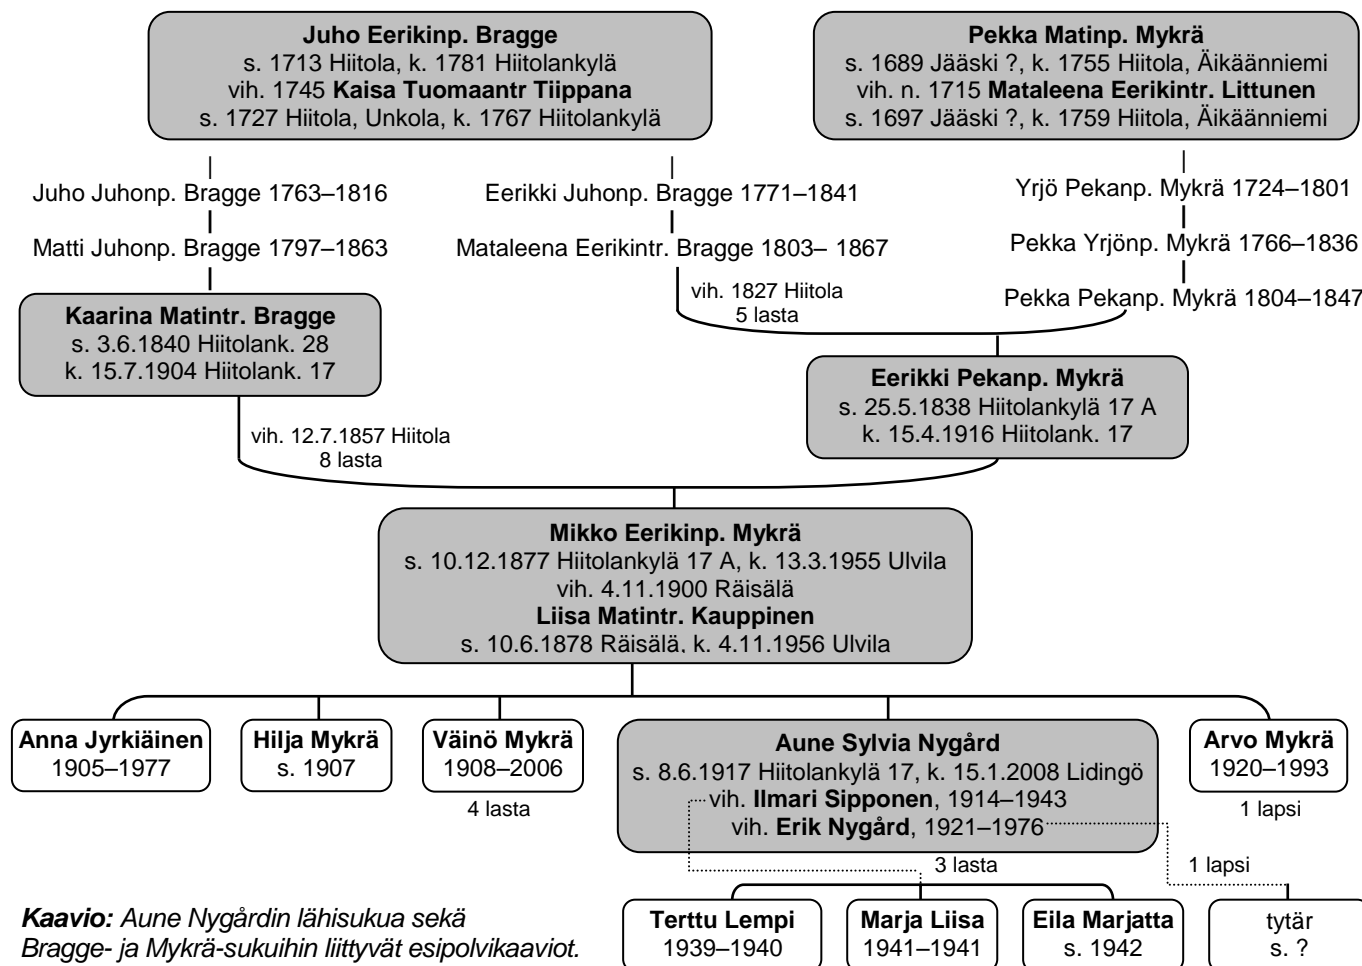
**Juho Eerikinp. Bragge**
s. 1713 Hiitola, k. 1781 Hiitolankylä
vih. 1745 **Kaisa Tuomaantr Tiippana**
s. 1727 Hiitola, Unkola, k. 1767 Hiitolankylä

**Pekka Matinp. Mykrä**
s. 1689 Jääski ?, k. 1755 Hiitola, Äikäänniemi
vih. n. 1715 **Mataleena Eerikintr. Littunen**
s. 1697 Jääski ?, k. 1759 Hiitola, Äikäänniemi

Juho Juhonp. Bragge 1763–1816

Matti Juhonp. Bragge 1797–1863

Eerikki Juhonp. Bragge 1771–1841

Mataleena Eerikintr. Bragge 1803– 1867

Yrjö Pekanp. Mykrä 1724–1801

Pekka Yrjönp. Mykrä 1766–1836

Pekka Pekanp. Mykrä 1804–1847

vih. 1827 Hiitola
5 lasta

**Kaarina Matintr. Bragge**
s. 3.6.1840 Hiitolank. 28
k. 15.7.1904 Hiitolank. 17

**Eerikki Pekanp. Mykrä**
s. 25.5.1838 Hiitolankylä 17 A
k. 15.4.1916 Hiitolank. 17

vih. 12.7.1857 Hiitola
8 lasta

**Mikko Eerikinp. Mykrä**
s. 10.12.1877 Hiitolankylä 17 A, k. 13.3.1955 Ulvila
vih. 4.11.1900 Räisälä
**Liisa Matintr. Kauppinen**
s. 10.6.1878 Räisälä, k. 4.11.1956 Ulvila

**Anna Jyrkiäinen**
1905–1977

**Hilja Mykrä**
s. 1907

**Väinö Mykrä**
1908–2006
4 lasta

**Aune Sylvia Nygård**
s. 8.6.1917 Hiitolankylä 17, k. 15.1.2008 Lidingö
vih. **Ilmari Sipponen**, 1914–1943
vih. **Erik Nygård**, 1921–1976

**Arvo Mykrä**
1920–1993
1 lapsi

3 lasta

1 lapsi

**Terttu Lempi**
1939–1940

**Marja Liisa**
1941–1941

**Eila Marjatta**
s. 1942

tytär
s. ?

***Kaavio:*** *Aune Nygårdin lähisukua sekä Bragge- ja Mykrä-sukuihin liittyvät esipolvikaaviot.*